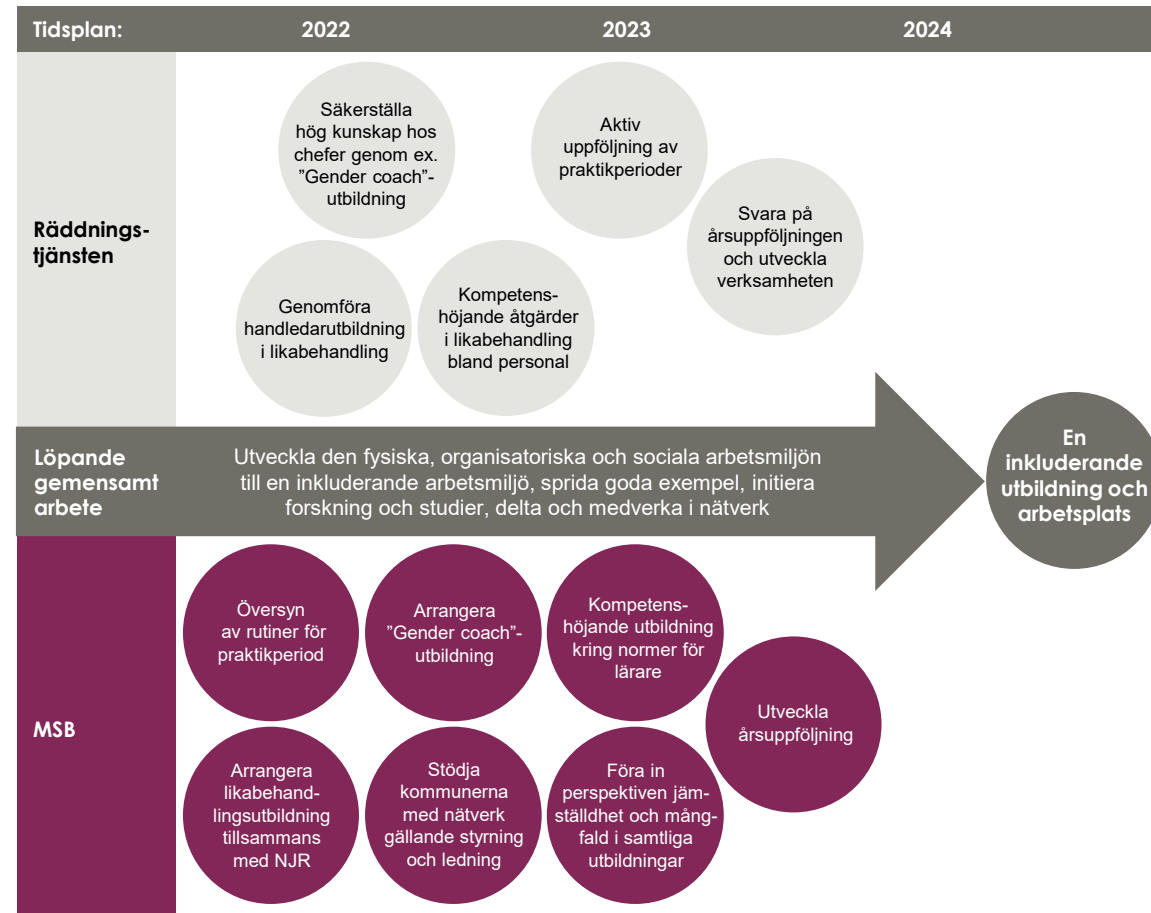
Tidsplan: 2022 2023 2024

Räddningstjänsten

Säkerställa hög kunskap hos chefer genom ex. ”Gender coach”-utbildning

Genomföra handledarutbildning i likabehandling

Kompetenshöjande åtgärder i likabehandling bland personal

Aktiv uppföljning av praktikperioder

Svara på årsuppföljningen och utveckla verksamheten

Löpande gemensamt arbete

Utveckla den fysiska, organisatoriska och sociala arbetsmiljön till en inkluderande arbetsmiljö, sprida goda exempel, initiera forskning och studier, delta och medverka i nätverk

En inkluderande utbildning och arbetsplats

MSB

Översyn av rutiner för praktikperiod

Arrangera ”Gender coach”-utbildning

Kompetenshöjande utbildning kring normer för lärare

Utveckla årsuppföljning

Arrangera likabehandlingsutbildning tillsammans med NJR

Stödja kommunerna med nätverk gällande styrning och ledning

Föra in perspektiven jämställdhet och mångfald i samtliga utbildningar